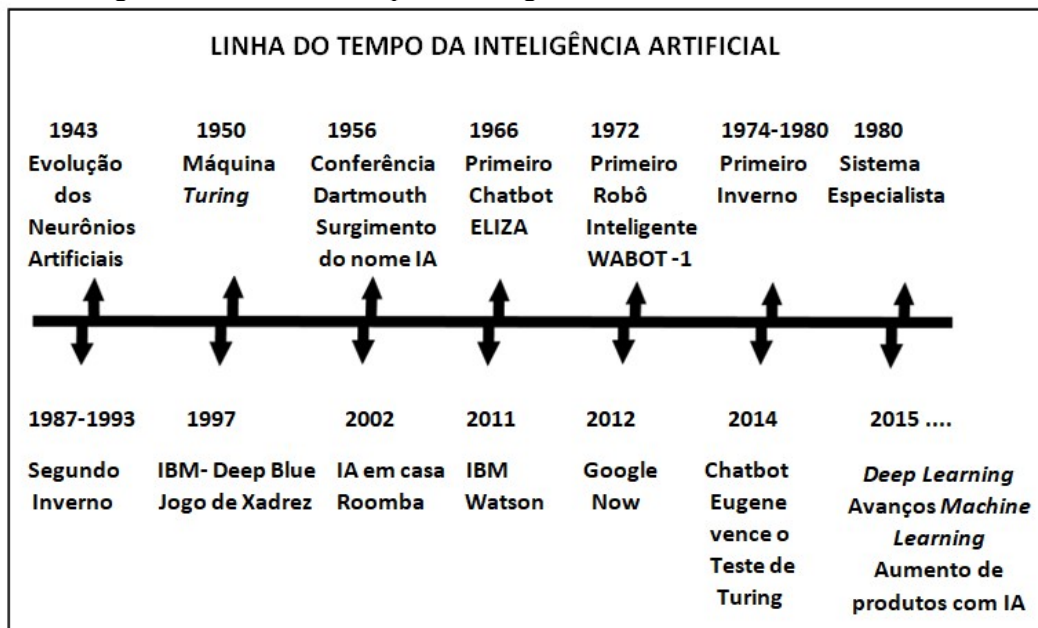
LINHA DO TEMPO DA INTELIGÊNCIA ARTIFICIAL

1943
Evolução dos Neurônios Artificiais

1950
Máquina *Turing*

1956
Conferência Dartmouth Surgimento do nome IA

1966
Primeiro Chatbot ELIZA

1972
Primeiro Robô Inteligente WABOT -1

1974-1980
Primeiro Inverno

1980
Sistema Especialista

1987-1993
Segundo Inverno

1997
IBM- Deep Blue Jogo de Xadrez

2002
IA em casa Roomba

2011
IBM Watson

2012
Google Now

2014
Chatbot Eugene vence o Teste de Turing

2015 ....
*Deep Learning* Avanços *Machine Learning* Aumento de produtos com IA